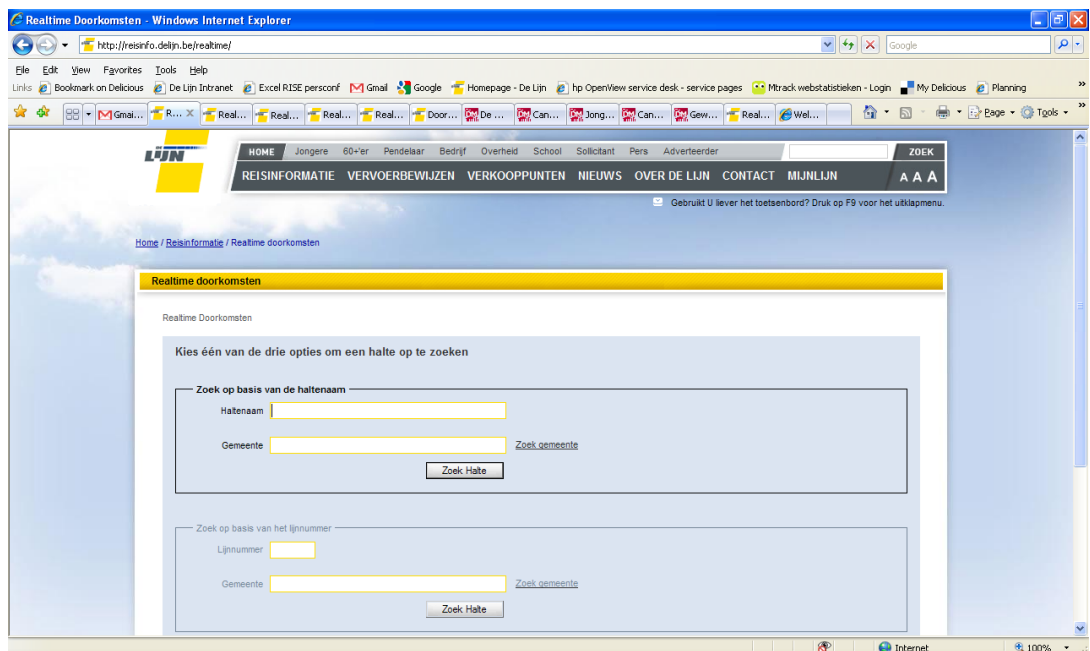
Realtime Doorkomsten - Windows Internet Explorer

http://reisinfo.delijn.be/realtime/

Google

File Edit View Favorites Tools Help

Links Bookmark on Delicious De Lijn Intranet Excel RISE personconf Gmail Google Homepage - De Lijn hp OpenView service desk - service pages Mtrack webstatistieken - Login My Delicious Planning

Gmai... R... Real... Real... Real... Real... Door... De ... Can... Jong... Can... Gew... Real... Wel...

Page Tools

LIJN

HOME Jongere 60+'er Pendelaar Bedrijf Overheid School Sollicitant Pers Adverteerder ZOEK

REISINFORMATIE VERVOERBEWIJZEN VERKOOPPUNTEN NIEUWS OVER DE LIJN CONTACT MIJNLIJN A A A

Gebruikt U liever het toetsenbord? Druk op F9 voor het uitklapmenu.

Home / Reisinformatie / Realtime doorkomsten

Realtime doorkomsten

Realtime Doorkomsten

Kies één van de drie opties om een halte op te zoeken

Zoek op basis van de haltenaam

Haltenaam

Gemeente Zoek gemeente

Zoek Halte

Zoek op basis van het lijnnummer

Lijnnummer

Gemeente Zoek gemeente

Zoek Halte

Internet 100%